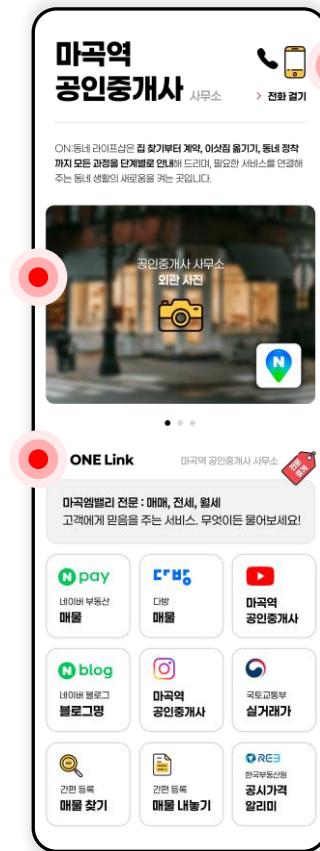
마곡역
공인중개사 사무소

> 전화 걸기

ON:동네 라이프샵은 집 찾기부터 계약, 이삿짐 옮기기, 동네 정착까지 모든 과정을 단계별로 안내해 드리며, 필요한 서비스를 연결해 주는 동네 생활의 새로움을 켜는 곳입니다.

공인중개사 사무소
외관 사진

ONE Link

마곡역 공인중개사 사무소

전화 걸기

마곡엠밸리 전문 : 매매, 전세, 월세
고객에게 믿음을 주는 서비스. 무엇이든 물어보세요!

N pay
네이버 부동산
매물

다방
다방
매물

마곡역
공인중개사

N blog
네이버 블로그
블로그명

마곡역
공인중개사

국토교통부
실거래가

간편 등록
매물 찾기

간편 등록
매물 내놓기

REB
한국부동산원
공시가격
알리미